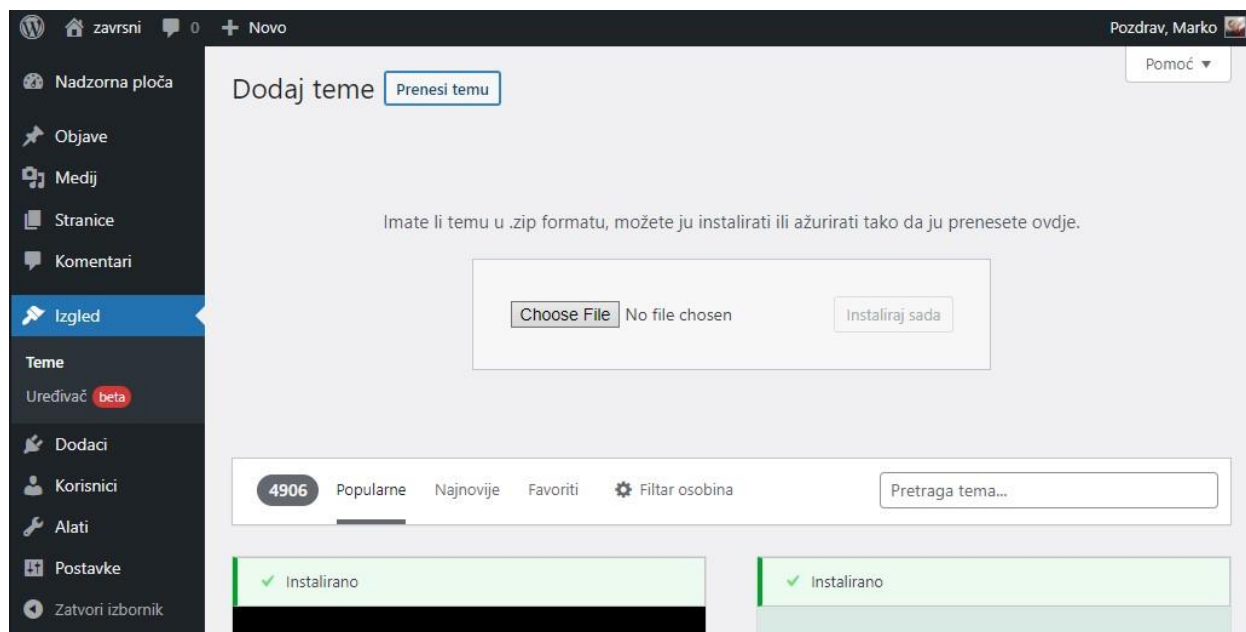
zavrsni 0 + Novo
Pozdrav, Marko

Nadzorna ploča
Objave
Medij
Stranice
Komentari
Izgled
Teme
Uređivač beta
Dodaci
Korisnici
Alati
Postavke
Zatvori izbornik

Pomoć ▼

Dodaj teme Prenesi temu

Imate li temu u .zip formatu, možete ju instalirati ili ažurirati tako da ju prenesete ovdje.

Choose File No file chosen Instaliraj sada

4906 Popularne Najnovije Favoriti Filtar osobina Pretraga tema...

✓ Instalirano

✓ Instalirano